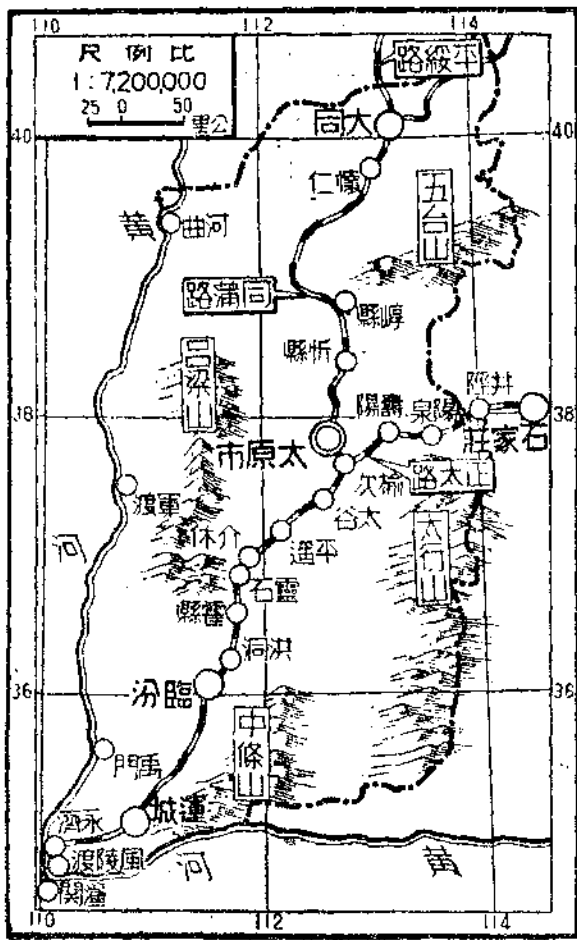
110 112 114

尺例比
1:7,200,000
25 0 50
里公

路綏平
40 40
同大
仁懷
五台山
黃 曲河
路蒲同
縣崞
縣忻
呂梁山
陽壽 泉陽 陘井
38 38
市原太 莊家石
渡軍 次榆 路太正
谷太
縣休介 遙平 太行山
河 石靈
縣霍
洞洪
36 36
汾臨
中條山
門禹
城運
河永
渡陵風 河 黃
關潼
110 112 114